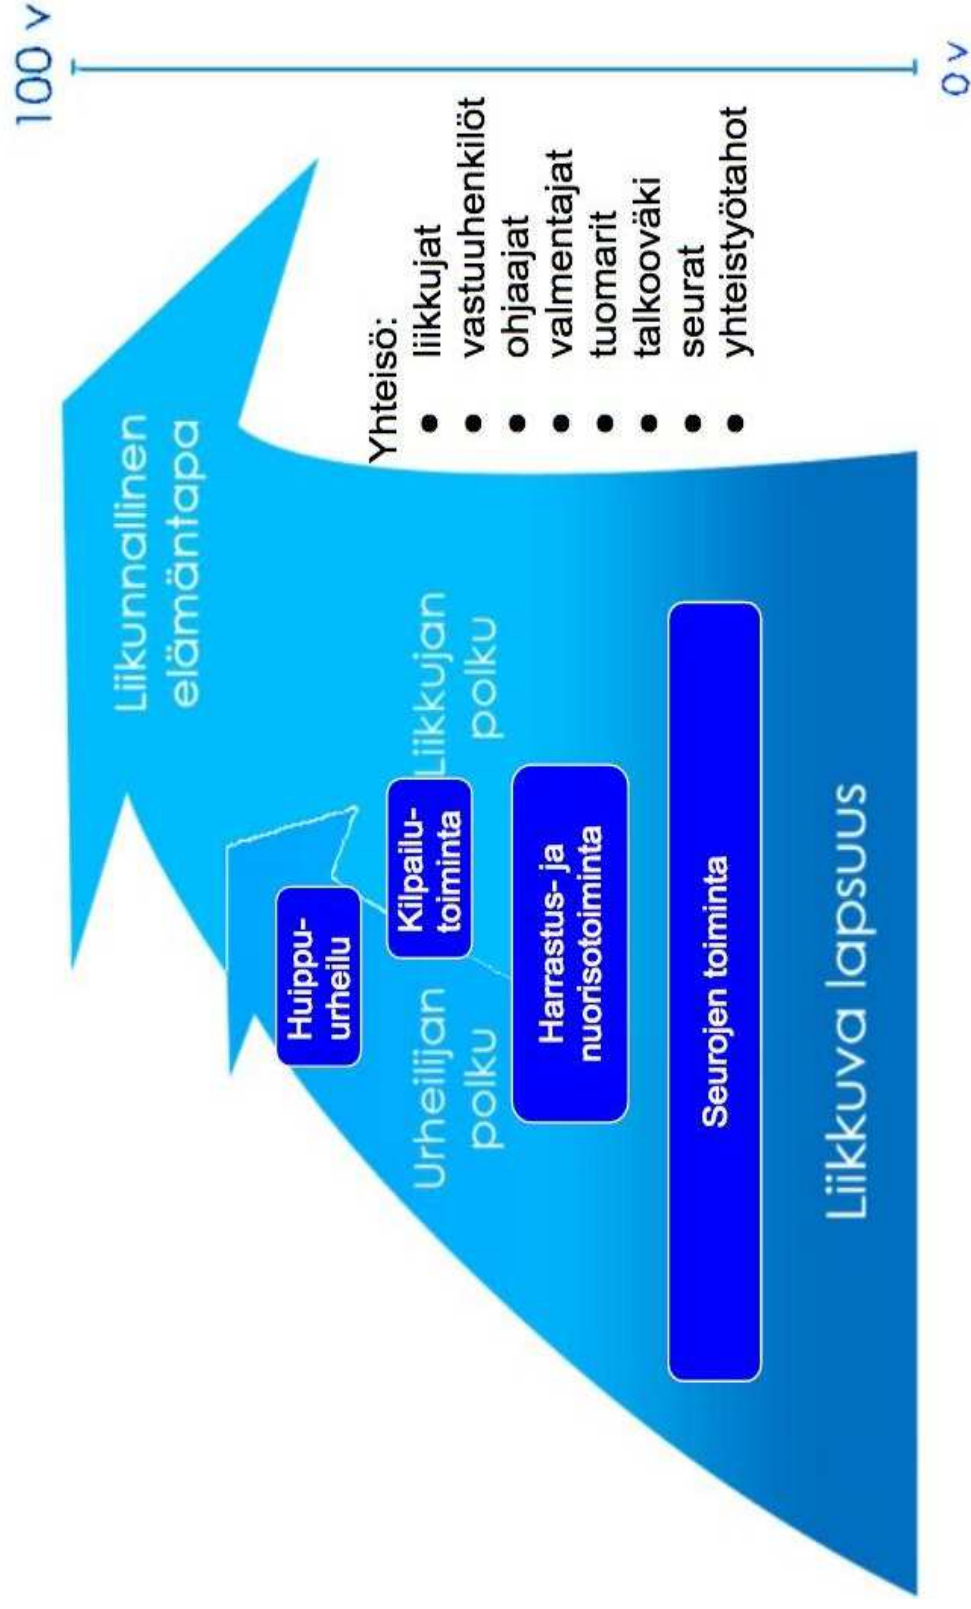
100 v

0 v

Liikunnallinen elämäntapa

Yhteisö:
- liikkujat
- vastuuhenkilöt
- ohjaajat
- valmentajat
- tuomarit
- talkooväki
- seurat
- yhteistyötahot

Huippu-urheilu

Kilpailu-toiminta

Liikkujan polku

Urheilijan polku

Harrastus- ja nuorisotoiminta

Seurojen toiminta

Liikkuva lapsuus